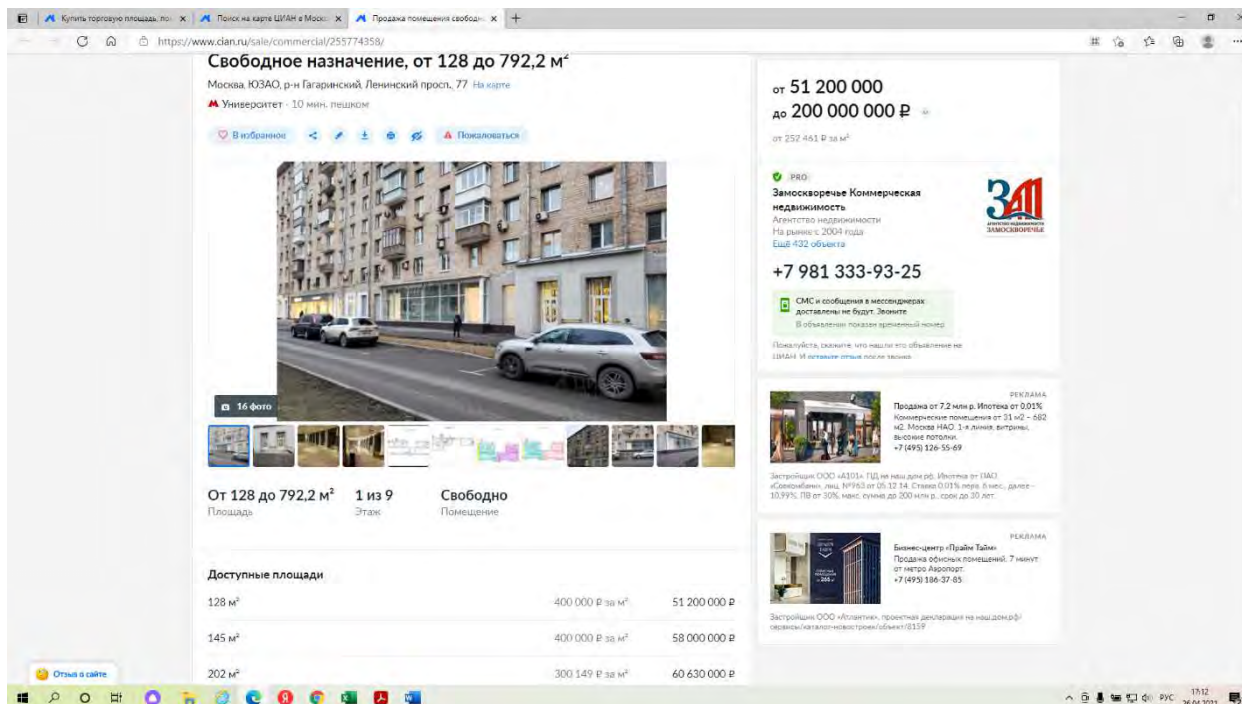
Купить торговую площадь, пом | Поиск на карте ЦИАН в Моск | Продажа помещения свободн

https://www.cian.ru/sale/commercial/255774358/

Свободное назначение, от 128 до 792,2 м²

Москва, ЮЗАО, р-н Гагаринский, Ленинский просп., 77 На карте

Университет · 10 мин. пешком

В избранное

Пожаловаться

16 фото

От 128 до 792,2 м²
Площадь

1 из 9
Этаж

Свободно
Помещение

Доступные площади

| | | |
|---|---|---|
| 128 м² | 400 000 ₽ за м² | 51 200 000 ₽ |
| 145 м² | 400 000 ₽ за м² | 58 000 000 ₽ |
| 202 м² | 300 149 ₽ за м² | 60 630 000 ₽ |

от 51 200 000
до 200 000 000 ₽

от 252 461 ₽ за м²

PRO
Замоскворечье Коммерческая недвижимость
Агентство недвижимости
На рынке с 2004 года
Ещё 432 объекта

ЗАМОСКВОРЕЧЬЕ

+7 981 333-93-25

СМС и сообщения в мессенджерах доставлены не будут. Звоните
В объявлении показан временный номер

Пожалуйста, скажите, что нашли это объявление на ЦИАН. И оставьте отзыв после звонка

РЕКЛАМА
Продажа от 7,2 млн р. Ипотека от 0,01%
Коммерческие помещения от 31 м2 – 682 м2. Москва НАО. 1-я линия, витрины, высокие потолки.
+7 (495) 126-55-69

Застройщик ООО «А101». ПД на наш.дом.рф. Ипотека от ПАО «Совкомбанк», лиц. №963 от 05.12.14. Ставка 0,01% перв. 6 мес., далее – 10,99%. ПВ от 30%, макс. сумма до 200 млн р., срок до 30 лет.

РЕКЛАМА
Бизнес-центр «Прайм Тайм»
Продажа офисных помещений. 7 минут от метро Аэропорт.
+7 (495) 186-37-85

Застройщик ООО «Атлантик», проектная декларация на наш.дом.рф/сервисы/каталог-новостроек/объект/8159

Отзыв о сайте

РУС 17:12 26.04.2021